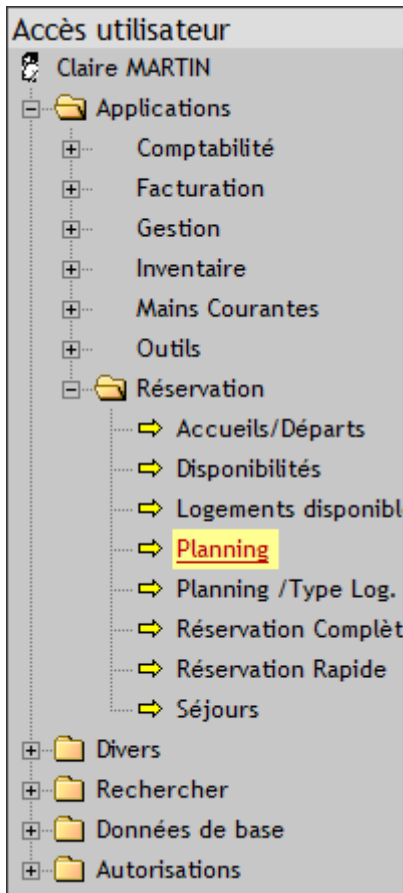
Accès utilisateur
Claire MARTIN
Applications
Comptabilité
Facturation
Gestion
Inventaire
Mains Courantes
Outils
Réservation
Accueils/Départs
Disponibilités
Logements disponibl
Planning
Planning /Type Log.
Réservation Complèt
Réservation Rapide
Séjours
Divers
Rechercher
Données de base
Autorisations